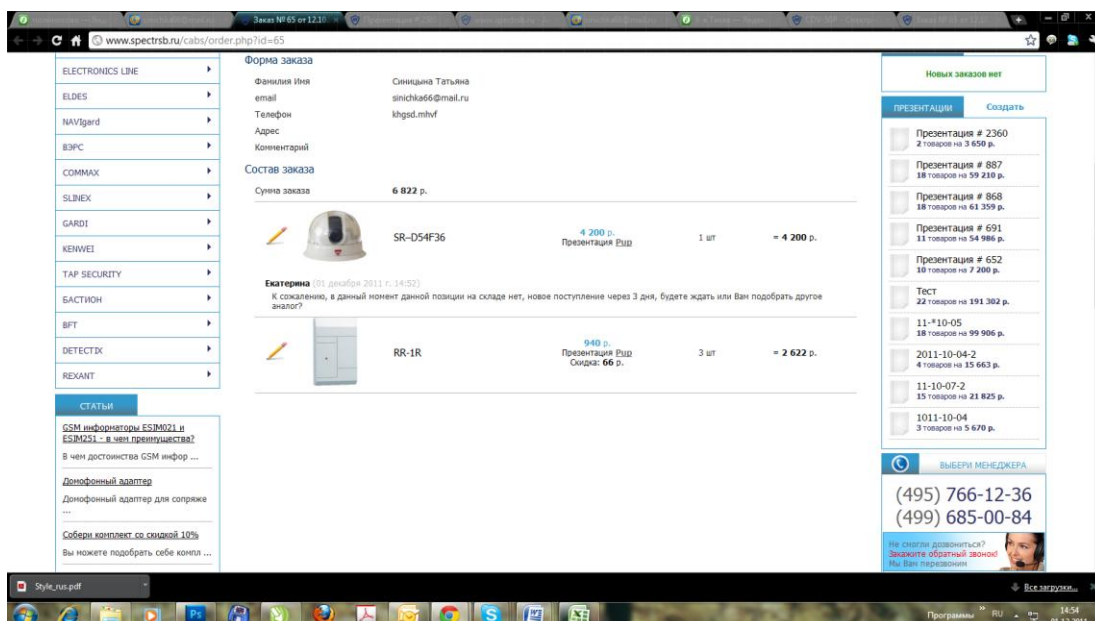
Заказ № 65 от 12.10

www.spectrsb.ru/cabs/order.php?id=65

ELECTRONICS LINE
ELDES
NAVIgard
ВЭРС
COMMAX
SLINEX
GARDI
KENWEI
TAP SECURITY
БАСТИОН
BFT
DETECTIX
REXANT

СТАТЬИ

GSM информаторы ESIM021 и ESIM251 - в чем преимущества?
В чем достоинства GSM инфор ...

Домофонный адаптер
Домофонный адаптер для сопряже ...

Собери комплект со скидкой 10%
Вы можете подобрать себе компл ...

Форма заказа

Фамилия Имя Синицына Татьяна
email sinichka66@mail.ru
Телефон khgsd.mhvf
Адрес
Комментарий

Состав заказа

Сумма заказа 6 822 р.

SR-D54F36 4 200 р. Презентация Pup 1 шт = 4 200 р.

Екатерина (01 декабря 2011 г. 14:52)
К сожалению, в данный момент данной позиции на складе нет, новое поступление через 3 дня, будете ждать или Вам подобрать другое аналог?

RR-1R 940 р. Презентация Pup Скидка: 66 р. 3 шт = 2 622 р.

Новых заказов нет

ПРЕЗЕНТАЦИИ Создать

Презентация # 2360
2 товаров на 3 650 р.
Презентация # 887
18 товаров на 59 210 р.
Презентация # 868
18 товаров на 61 359 р.
Презентация # 691
11 товаров на 54 986 р.
Презентация # 652
10 товаров на 7 200 р.
Тест
22 товаров на 191 302 р.
11-*10-05
18 товаров на 99 906 р.
2011-10-04-2
4 товаров на 15 663 р.
11-10-07-2
15 товаров на 21 825 р.
1011-10-04
3 товаров на 5 670 р.

ВЫБЕРИ МЕНЕДЖЕРА

(495) 766-12-36
(499) 685-00-84

Не смогли дозвониться?
Закажите обратный звонок!
Мы Вам перезвоним

Style_rus.pdf
Все загрузки...

Программы RU 14:54